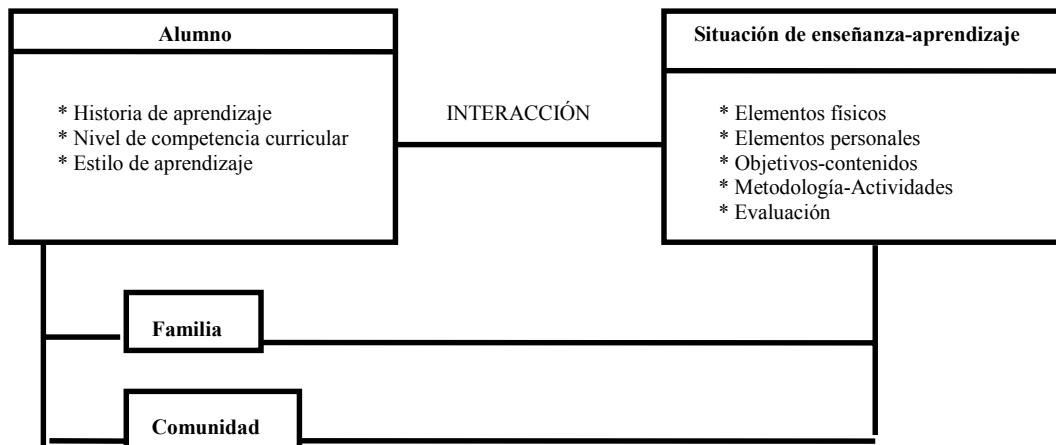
Alumno

* Historia de aprendizaje
* Nivel de competencia curricular
* Estilo de aprendizaje

INTERACCIÓN

Situación de enseñanza-aprendizaje

* Elementos físicos
* Elementos personales
* Objetivos-contenidos
* Metodología-Actividades
* Evaluación

Familia

Comunidad